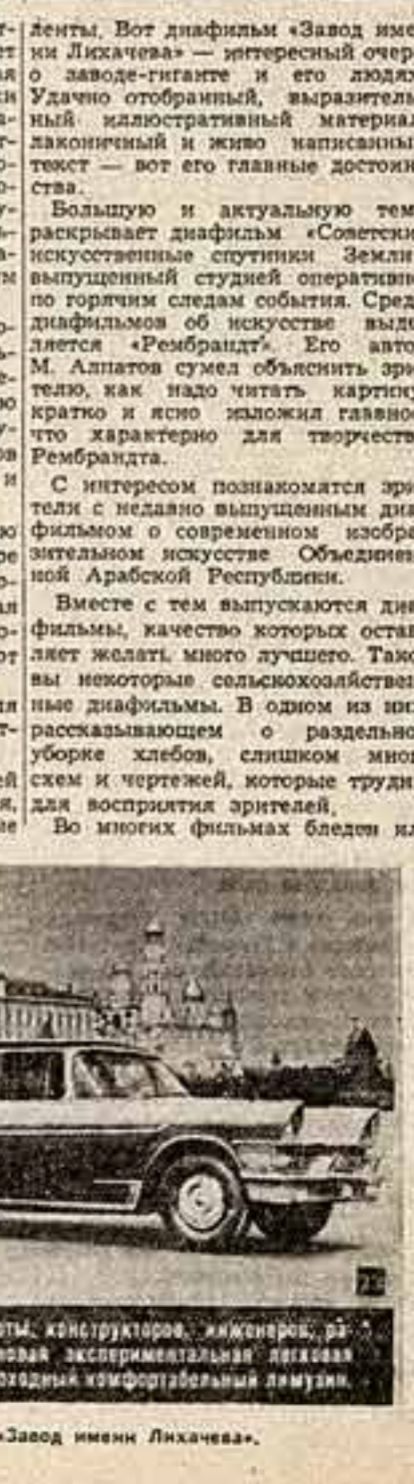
ленты. Вот диафильм «Завод имени Лихачева» — интересный очер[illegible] о заводе-гиганте и его людя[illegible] Удачно отобранный, выразитель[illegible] ный иллюстративный материал, лаконичный и живо написанны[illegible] текст — вот его главные достоин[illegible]ства.

Большую и актуальную тем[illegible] раскрывает диафильм «Советски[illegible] искусственные спутники Земли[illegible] выпущенный студией оперативн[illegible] по горячим следам события. Сред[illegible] диафильмов об искусстве выд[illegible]ляется «Рембрандт». Его авто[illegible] М. Алпатов сумел объяснить зри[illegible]телю, как надо читать картин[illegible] кратко и ясно изложил главно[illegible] что характерно для творчеств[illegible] Рембрандта.

С интересом познакомятся зри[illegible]тели с недавно выпущенным диа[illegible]фильмом о современном изобра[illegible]зительном искусстве Объединен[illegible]ной Арабской Республики.

Вместе с тем выпускаются диа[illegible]фильмы, качество которых остав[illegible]ляет желать много лучшего. Тако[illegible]вы некоторые сельскохозяйствен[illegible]ные диафильмы. В одном из них рассказывающем о раздельно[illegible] уборке хлебов, слишком мно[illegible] схем и чертежей, которые трудн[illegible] для восприятия зрителей.

Во многих фильмах бледен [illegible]

23

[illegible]ты, конструкторов, инженеров, ра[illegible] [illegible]овая экспериментальная легковая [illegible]ходный комфортабельный лимузин.

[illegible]«Завод имени Лихачева».